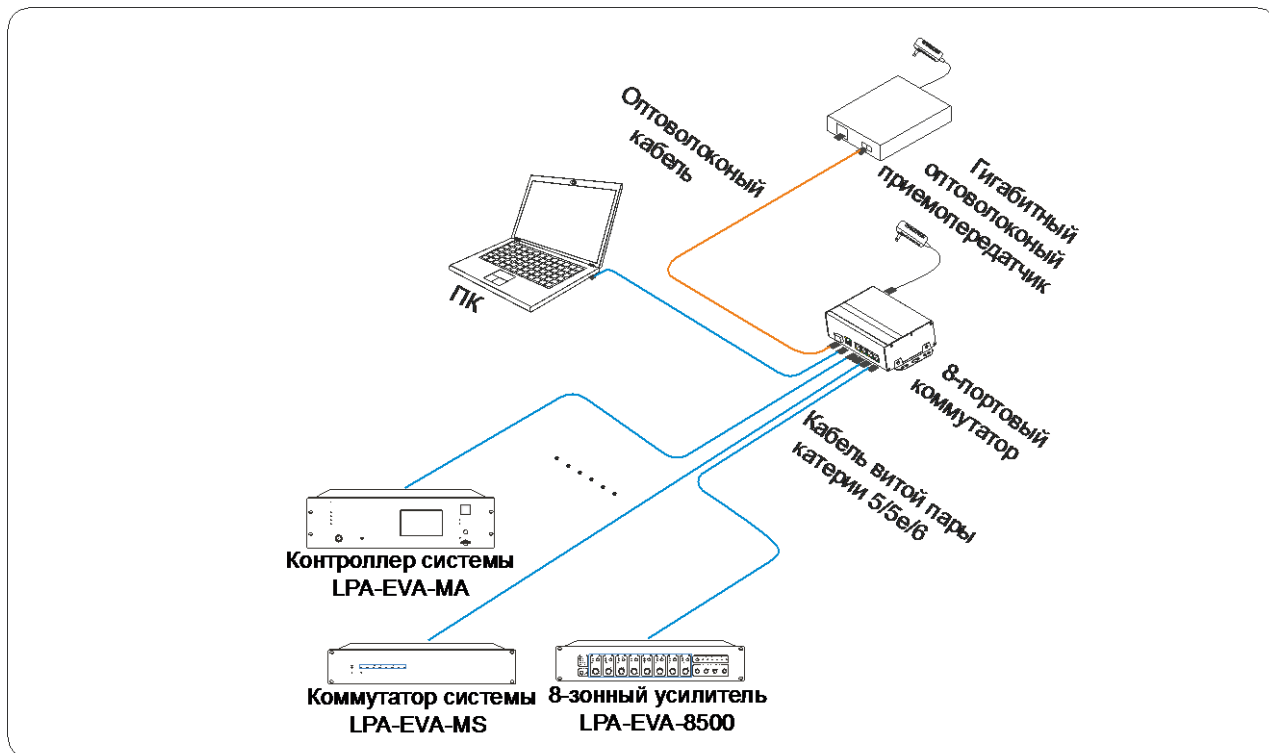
Оптоволоконый кабель

Гигабитный оптоволоконый приемопередатчик

ПК

8-портовый коммутатор

Кабель витой пары катерии 5/5е/6

Контроллер системы LPA-EVA-MA

Коммутатор системы LPA-EVA-MS

8-зонный усилитель LPA-EVA-8500